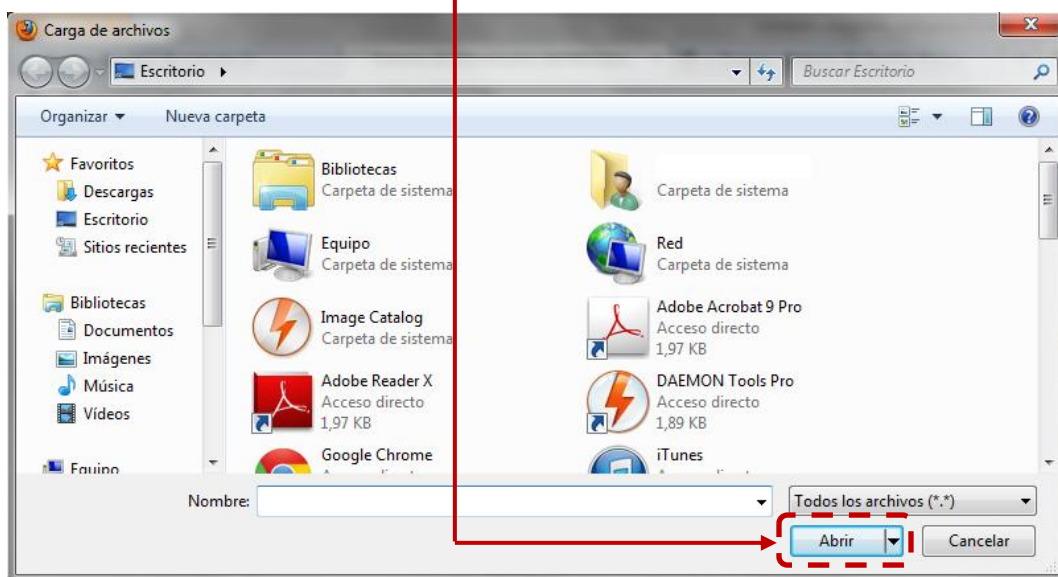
Carga de archivos

Escritorio ▸

Buscar Escritorio

Organizar ▾ Nueva carpeta

Favoritos
Descargas
Escritorio
Sitios recientes

Bibliotecas
Documentos
Imágenes
Música
Vídeos

Equipo

Bibliotecas
Carpeta de sistema

Carpeta de sistema

Equipo
Carpeta de sistema

Red
Carpeta de sistema

Image Catalog
Carpeta de sistema

Adobe Acrobat 9 Pro
Acceso directo
1,97 KB

Adobe Reader X
Acceso directo
1,97 KB

DAEMON Tools Pro
Acceso directo
1,89 KB

Google Chrome
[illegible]

iTunes
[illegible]

Nombre:

Todos los archivos (*.*)

Abrir

Cancelar